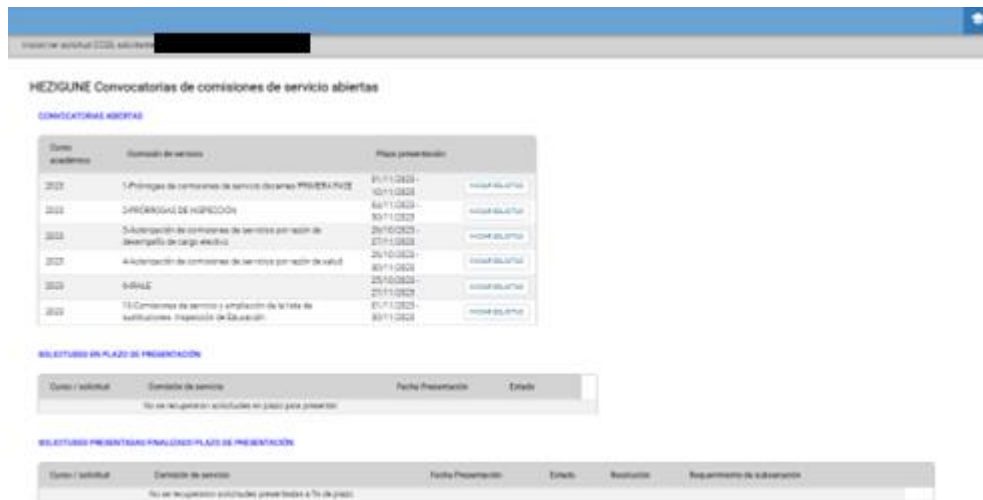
Iniciar solicitud COS solicitante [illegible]

HEZIGUNE Convocatorias de comisiones de servicio abiertas

CONVOCATORIAS ABIERTAS

| Curso académico | Comisión de servicio | Plazo presentación | |
|---|---|---|---|
| 2023 | 1-Prórrogas de comisiones de servicio docentes PRIMERA FASE | 01/11/2023 - 10/11/2023 | INICIAR SOLICITUD |
| 2023 | 2-PRÓRROGAS DE INSPECCIÓN | 02/11/2023 - 30/11/2023 | INICIAR SOLICITUD |
| 2023 | 3-Autorización de comisiones de servicio por razón de desempeño de cargo electivo | 25/10/2023 - 27/11/2023 | INICIAR SOLICITUD |
| 2023 | 4-Autorización de comisiones de servicio por razón de salud | 26/10/2023 - 30/11/2023 | INICIAR SOLICITUD |
| 2023 | 6-IRALE | 25/10/2023 - 27/11/2023 | INICIAR SOLICITUD |
| 2023 | 10-Comisiones de servicio y ampliación de la lista de sustituciones. Inspección de Educación | 01/11/2023 - 30/11/2023 | INICIAR SOLICITUD |

SOLICITUDES EN PLAZO DE PRESENTACIÓN

| Curso / solicitud | Comisión de servicio | Fecha Presentación | Estado |
|---|---|---|---|
| | No se recuperaron solicitudes en plazo para presentar. | | |

SOLICITUDES PRESENTADAS FINALIZADO PLAZO DE PRESENTACIÓN

| Curso / solicitud | Comisión de servicio | Fecha Presentación | Estado | Resolución | Requerimiento de subsanación |
|---|---|---|---|---|---|
| | No se recuperaron solicitudes presentadas a fin de plazo. | | | | |